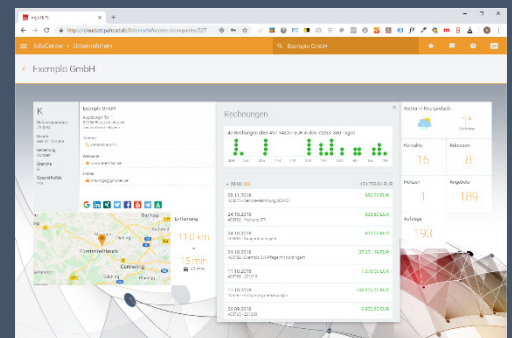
InfoCenter » Unternehmen

Exemple GmbH

Exemple GmbH

K

Rechnungen

Wetter in Neustadt

1°

Kontakte

16

Adressen

8

Notizen

1

Angebote

189

Aufträge

193

Entfernung

11,0 km

15 min

Niedernhausen

Oberkelkheim

Wallau

Rechnungen 2018

03.11.2018

24.10.2018

24.10.2018

24.10.2018

11.10.2018

11.10.2018

09.09.2018

Exemple GmbH